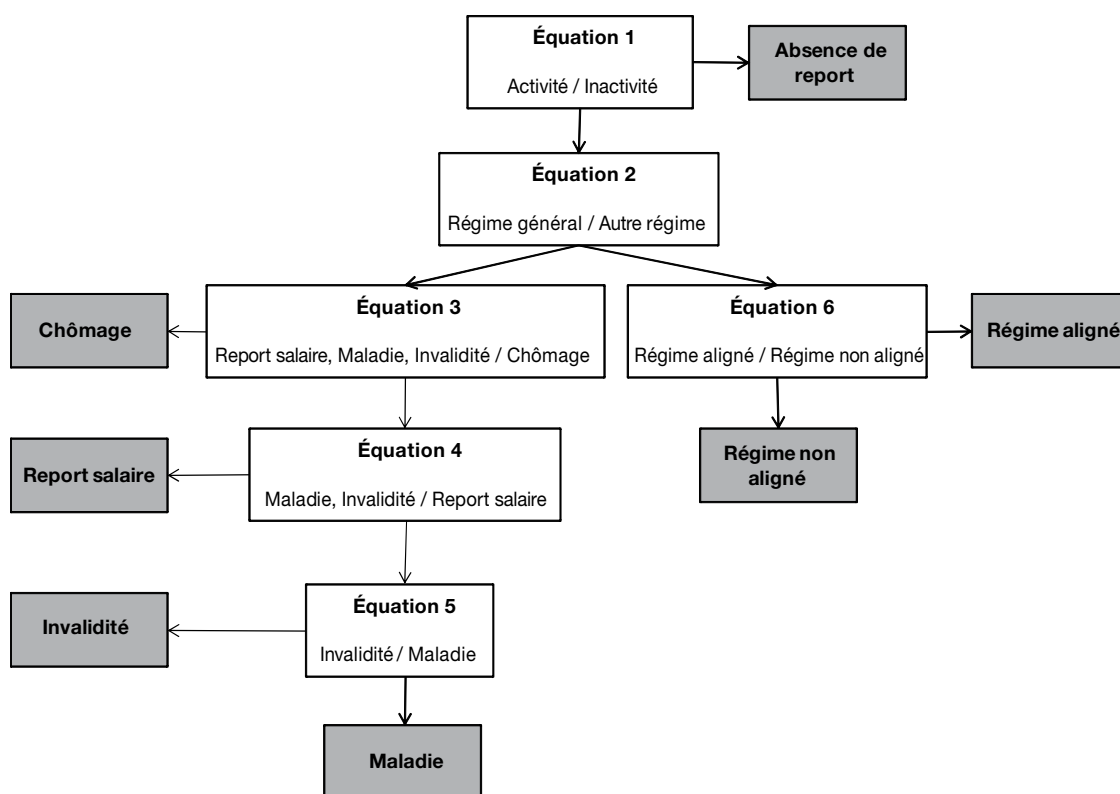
Équation 1
Activité / Inactivité

Absence de report

Équation 2
Régime général / Autre régime

Chômage

Équation 3
Report salaire, Maladie, Invalidité / Chômage

Équation 6
Régime aligné / Régime non aligné

Régime aligné

Report salaire

Équation 4
Maladie, Invalidité / Report salaire

Régime non aligné

Invalidité

Équation 5
Invalidité / Maladie

Maladie